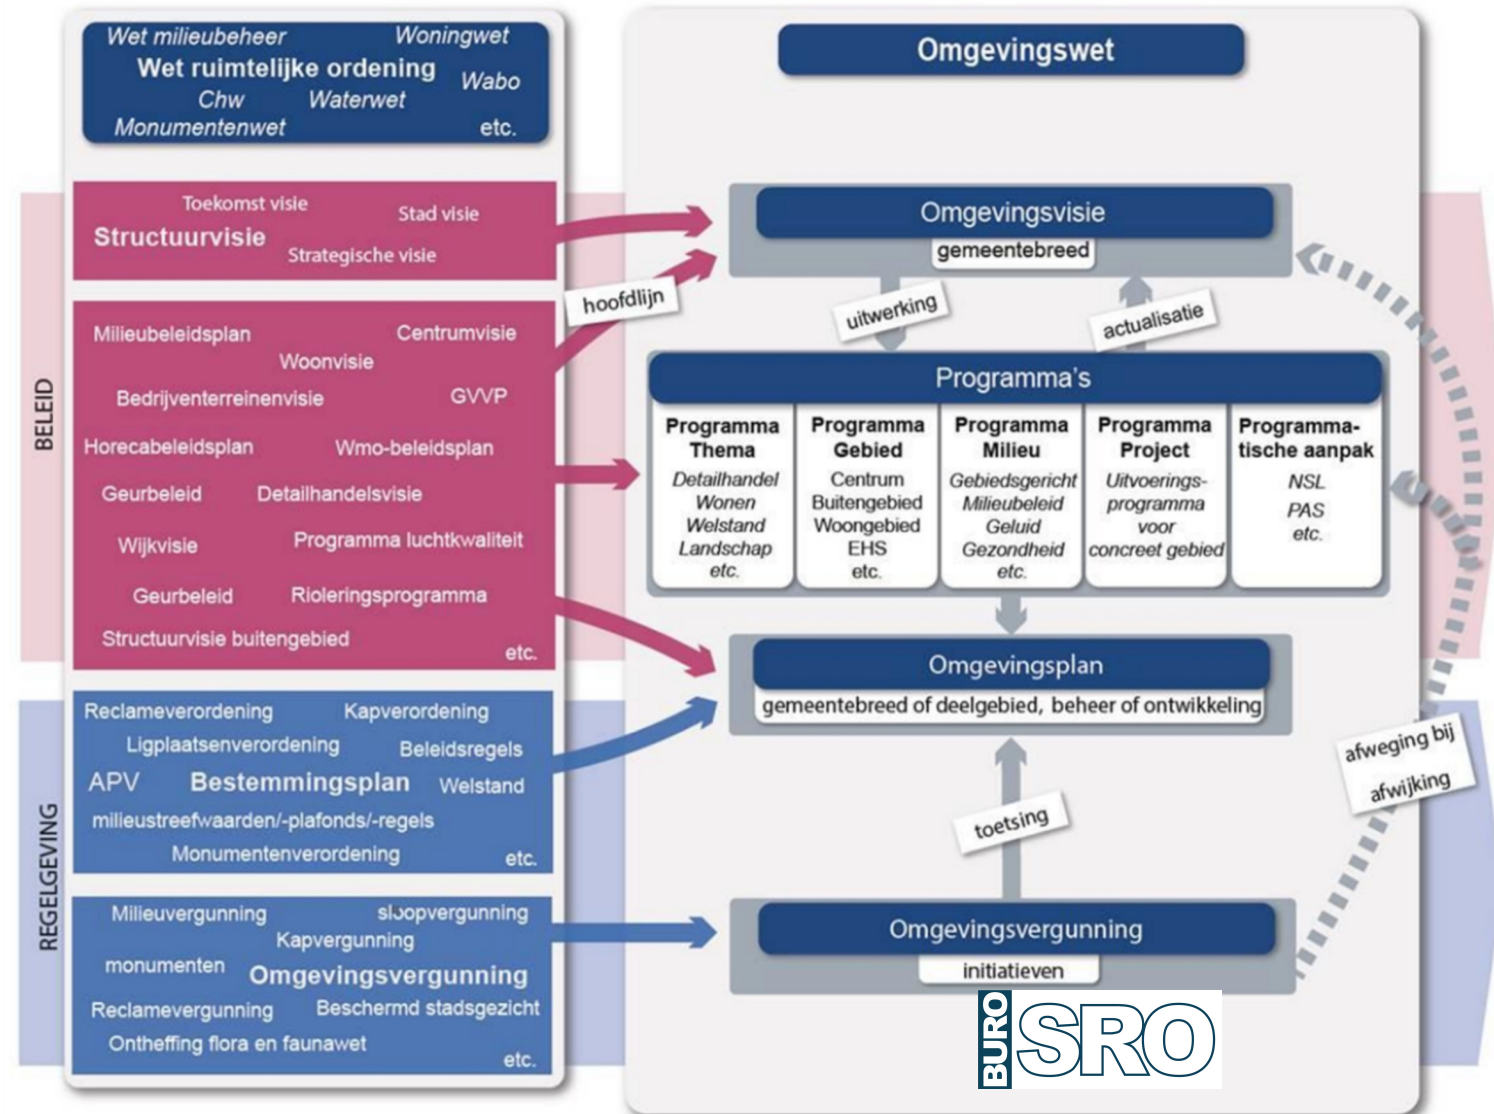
Wet milieubeheer
Woningwet
Wet ruimtelijke ordening
Wabo
Chw
Waterwet
Monumentenwet
etc.

Omgevingswet

BELEID

Toekomst visie
Stad visie
Structuurvisie
Strategische visie

hoofdlijn

Omgevingsvisie
gemeentebreed

uitwerking
actualisatie

Milieubeleidsplan
Centrumvisie
Woonvisie
Bedrijventerreinenvisie
GVVP
Horecabeleidsplan
Wmo-beleidsplan
Geurbeleid
Detailhandelsvisie
Wijkvisie
Programma luchtkwaliteit
Geurbeleid
Rioleringsprogramma
Structuurvisie buitengebied
etc.

Programma's

| Programma Thema | Programma Gebied | Programma Milieu | Programma Project | Programmatische aanpak |
|---|---|---|---|---|
| Detailhandel Wonen Welstand Landschap etc. | Centrum Buitengebied Woongebied EHS etc. | Gebiedsgericht Milieubeleid Geluid Gezondheid etc. | Uitvoeringsprogramma voor concreet gebied | NSL PAS etc. |

Omgevingsplan
gemeentebreed of deelgebied, beheer of ontwikkeling

REGELGEVING

Reclameverordening
Kapverordening
Ligplaatsenverordening
Beleidsregels
APV
Bestemmingsplan
Welstand
milieustreefwaarden/-plafonds/-regels
Monumentenverordening
etc.

toetsing

afweging bij afwijking

Milieuvergunning
sloopvergunning
Kapvergunning
monumenten
Omgevingsvergunning
Reclamevergunning
Beschermd stadsgezicht
Ontheffing flora en faunawet
etc.

Omgevingsvergunning
initiatieven

BURO SRO